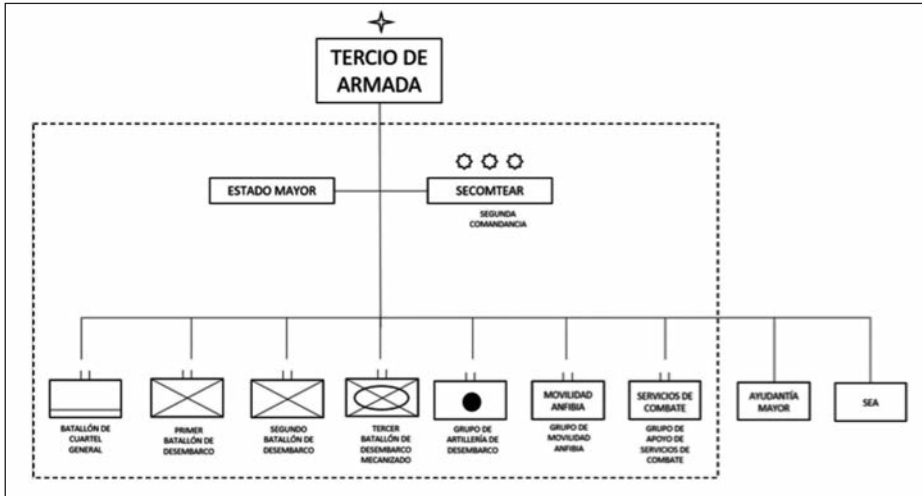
TERCIO DE ARMADA

ESTADO MAYOR

SECOMTEAR

SEGUNDA COMANDANCIA

BATALLÓN DE CUARTEL GENERAL

PRIMER BATALLÓN DE DESEMBARCO

SEGUNDO BATALLÓN DE DESEMBARCO

TERCER BATALLÓN DE DESEMBARCO MECANIZADO

GRUPO DE ARTILLERÍA DE DESEMBARCO

MOVILIDAD ANFIBIA

GRUPO DE MOVILIDAD ANFIBIA

SERVICIOS DE COMBATE

GRUPO DE APOYO DE SERVICIOS DE COMBATE

AYUDANTÍA MAYOR

SEA